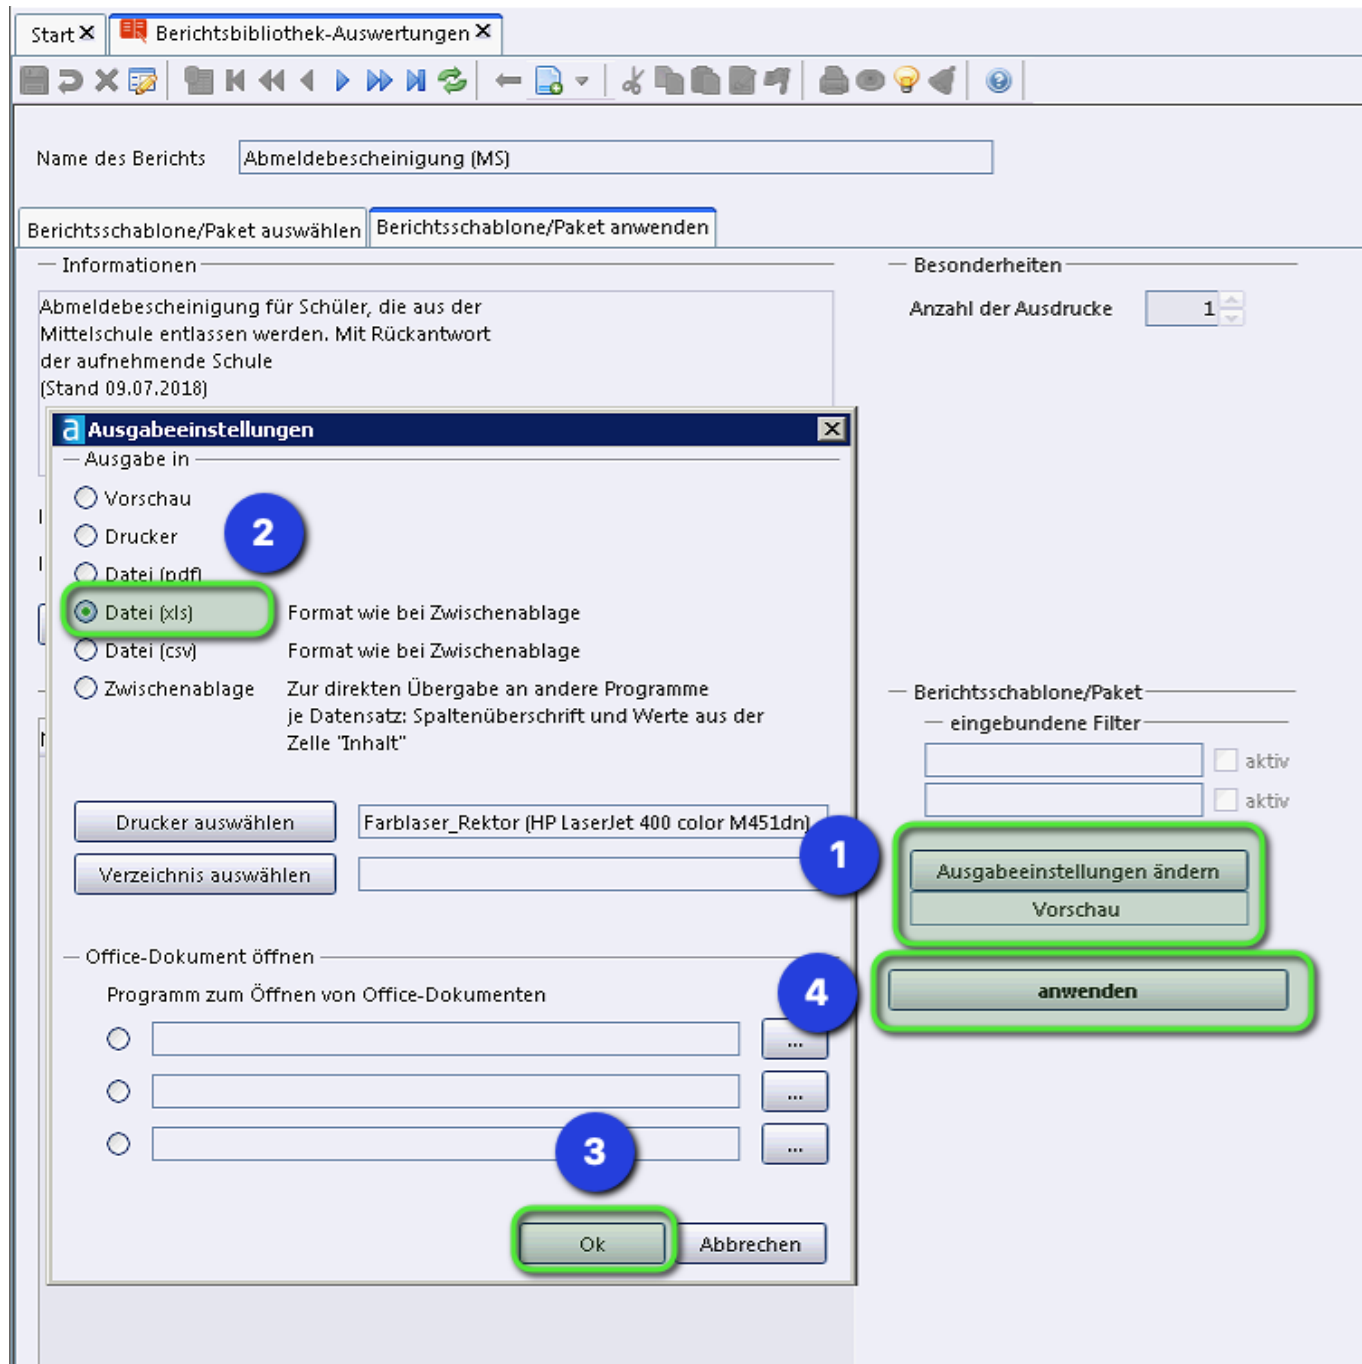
Start ✕ | Berichtsbibliothek-Auswertungen ✕

Name des Berichts | Abmeldebescheinigung (MS)

Berichtsschablone/Paket auswählen | Berichtsschablone/Paket anwenden

Informationen

Abmeldebescheinigung für Schüler, die aus der Mittelschule entlassen werden. Mit Rückantwort der aufnehmende Schule (Stand 09.07.2018)

Besonderheiten

Anzahl der Ausdrucke 1

Ausgabeeinstellungen

Ausgabe in

Vorschau

Drucker

2

Datei (pdf)

Datei (xls) Format wie bei Zwischenablage

Datei (csv) Format wie bei Zwischenablage

Zwischenablage Zur direkten Übergabe an andere Programme je Datensatz: Spaltenüberschrift und Werte aus der Zelle "Inhalt"

Drucker auswählen | Farblaser_Rektor (HP LaserJet 400 color M451dn)

Verzeichnis auswählen

1

Office-Dokument öffnen

Programm zum Öffnen von Office-Dokumenten

...

...

...

3

Ok | Abbrechen

Berichtsschablone/Paket

eingebundene Filter

aktiv

aktiv

Ausgabeeinstellungen ändern

Vorschau

4

anwenden